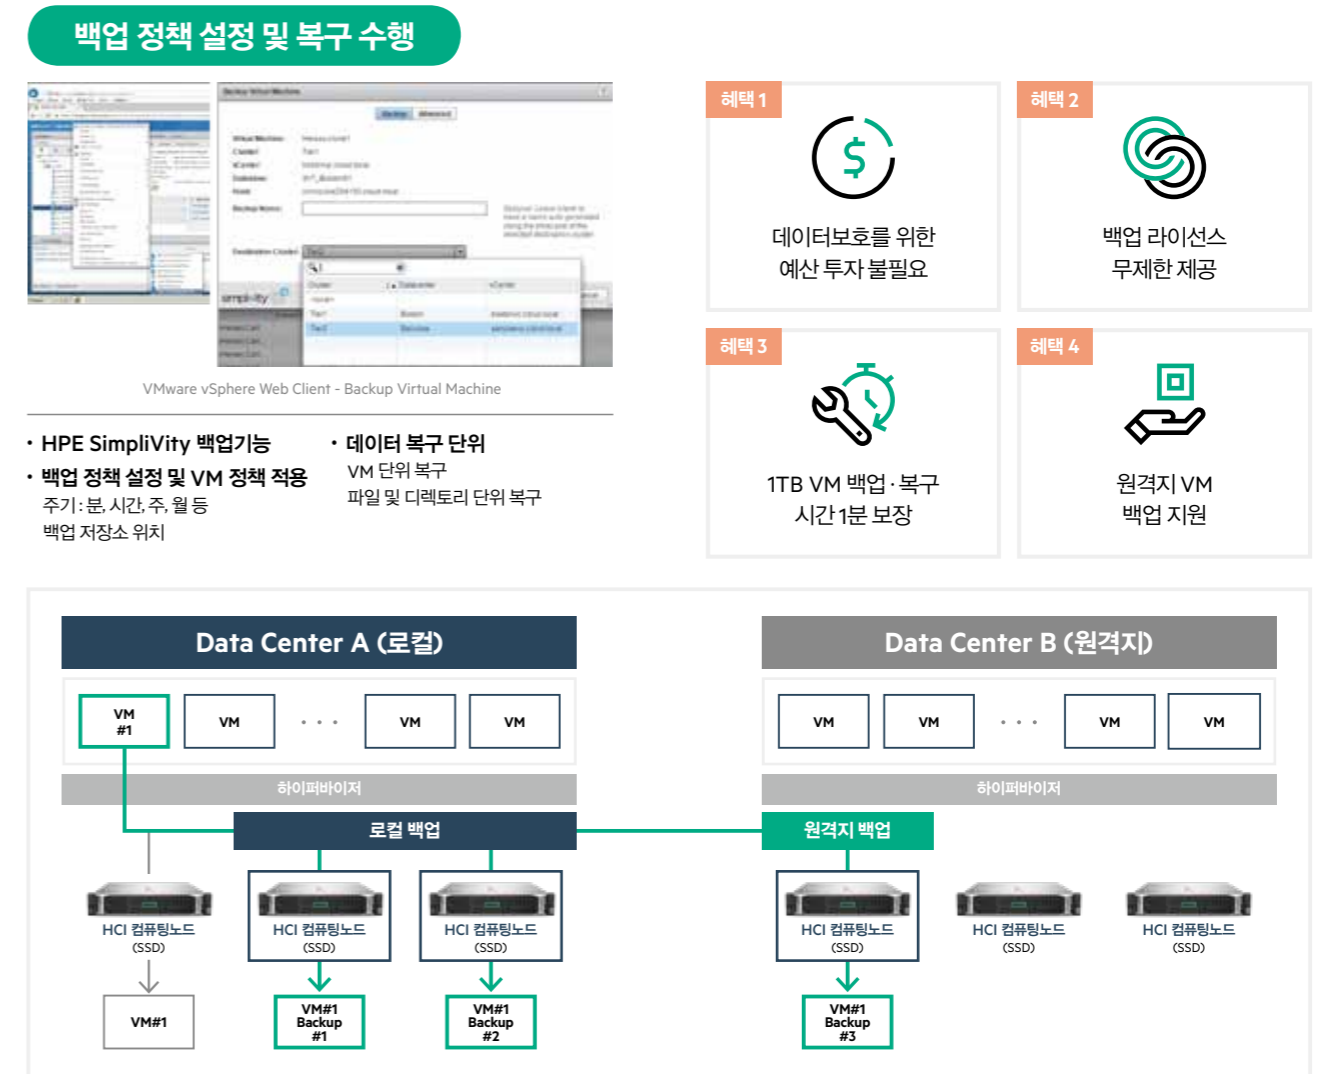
백업 정책 설정 및 복구 수행

VMware vSphere Web Client - Backup Virtual Machine

• HPE SimpliVity 백업기능
• 백업 정책 설정 및 VM 정책 적용
주기 : 분, 시간, 주, 월 등
백업 저장소 위치

• 데이터 복구 단위
VM 단위 복구
파일 및 디렉토리 단위 복구

혜택 1
데이터보호를 위한 예산 투자 불필요

혜택 2
백업 라이선스 무제한 제공

혜택 3
1TB VM 백업 · 복구 시간 1분 보장

혜택 4
원격지 VM 백업 지원

Data Center A (로컬)

VM #1 | VM | · · · | VM | VM

하이퍼바이저

로컬 백업

HCI 컴퓨팅노드 (SSD)
HCI 컴퓨팅노드 (SSD)
HCI 컴퓨팅노드 (SSD)

VM#1
VM#1 Backup #1
VM#1 Backup #2

Data Center B (원격지)

VM | VM | · · · | VM | VM

하이퍼바이저

원격지 백업

HCI 컴퓨팅노드 (SSD)
HCI 컴퓨팅노드 (SSD)
HCI 컴퓨팅노드 (SSD)

VM#1 Backup #3